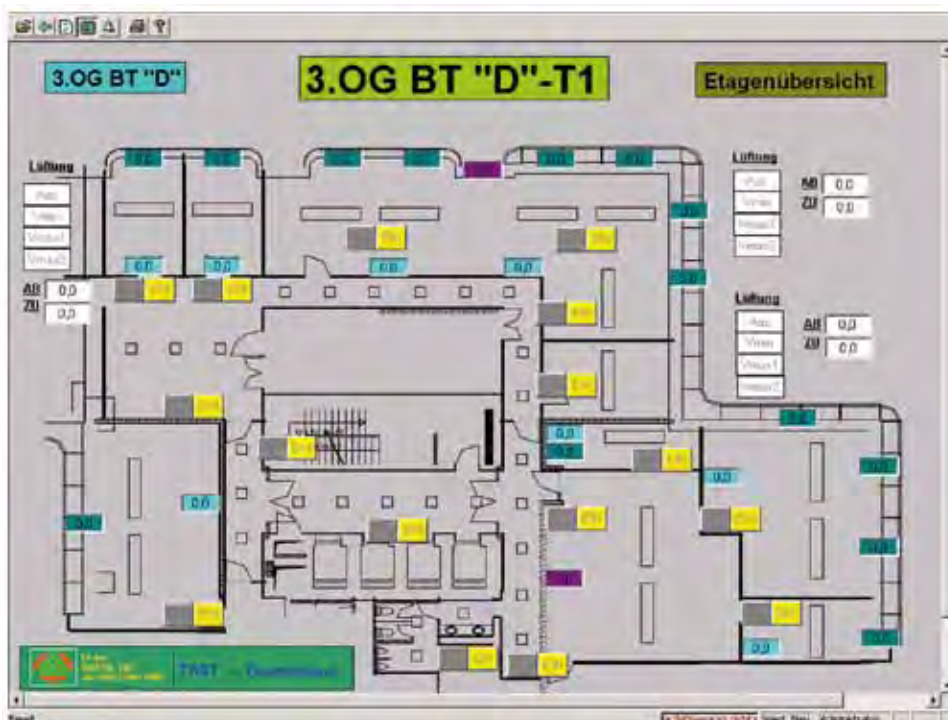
3.OG BT "D"

3.OG BT "D"-T1

Etagenübersicht

Lüftung

Aus

Vmin

Vmax1

Vmax2

AB 0,0

ZU 0,0

Lüftung

Aus

Vmin

Vmax1

Vmax2

AB 0,0

ZU 0,0

Lüftung

Aus

Vmin

Vmax1

Vmax2

AB 0,0

ZU 0,0

0,0

0,0

0,0

0,0

0,0

0,0

0,0

0,0

0,0

0,0

0,0

0,0

0,0

0,0

0,0

0,0

0,0

0,0

0,0

0,0

0,0

0,0

0,0

0,0

TAST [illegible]

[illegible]